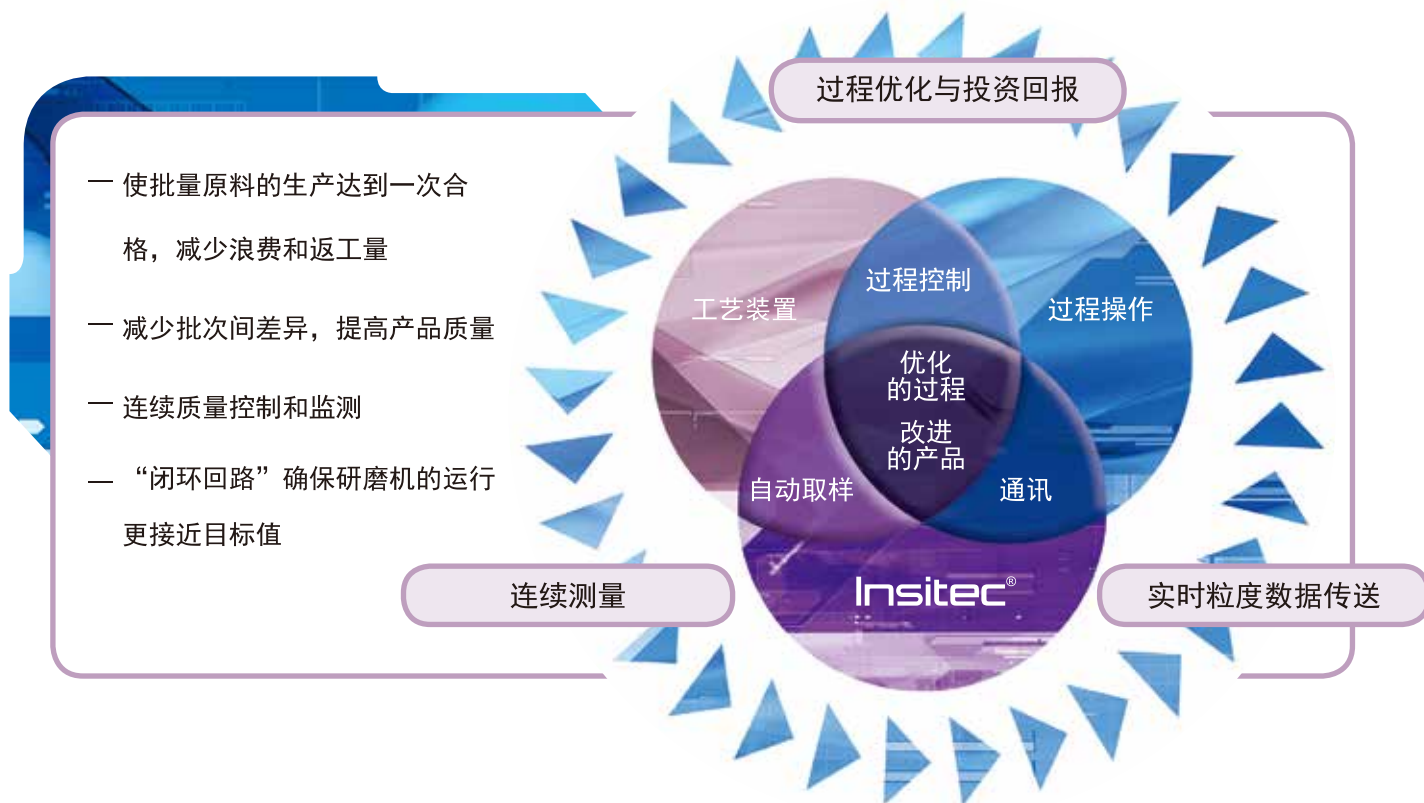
过程优化与投资回报

一 使批量原料的生产达到一次合格，减少浪费和返工量

一 减少批次间差异，提高产品质量

一 连续质量控制和监测

— “闭环回路”确保研磨机的运行更接近目标值

过程控制

工艺装置

过程操作

优化
的过程

改进
的产品

自动取样

通讯

Insitec®

连续测量

实时粒度数据传送